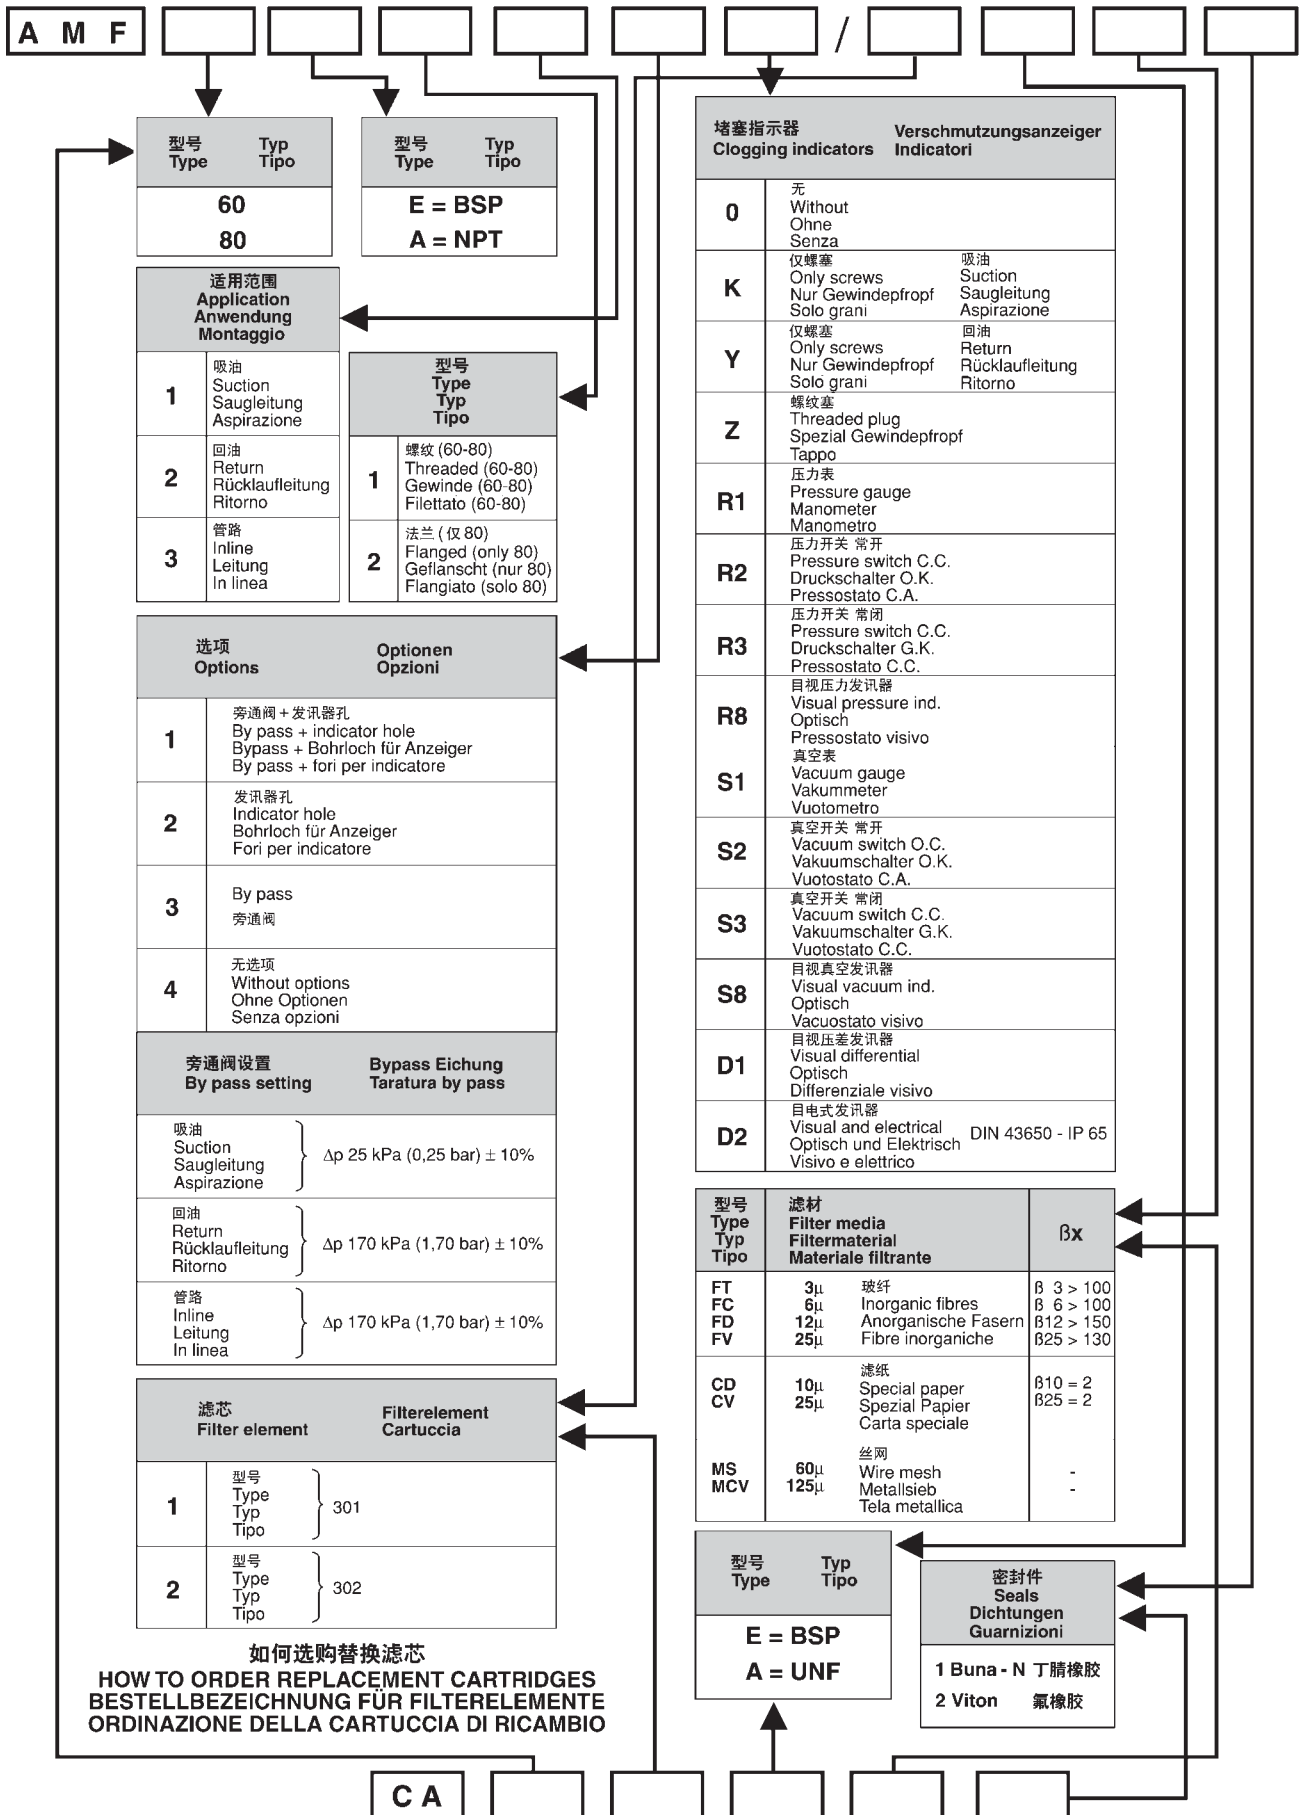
A M F

/

| 型号 Type | Typ Tipo |
|---|---|
| 60 | |
| 80 | |

| 型号 Type | Typ Tipo |
|---|---|
| E = BSP | |
| A = NPT | |

| 适用范围 Application Anwendung Montaggio | |
|---|---|
| 1 | 吸油 Suction Saugleitung Aspirazione |
| 2 | 回油 Return Rücklaufleitung Ritorno |
| 3 | 管路 Inline Leitung In linea |

| 型号 Type Typ Tipo | |
|---|---|
| 1 | 螺纹 (60-80) Threaded (60-80) Gewinde (60-80) Filettato (60-80) |
| 2 | 法兰 ( 仅 80) Flanged (only 80) Geflanscht (nur 80) Flangiato (solo 80) |

| 选项 Options | Optionen Opzioni |
|---|---|
| 1 | 旁通阀 + 发讯器孔 By pass + indicator hole Bypass + Bohrloch für Anzeiger By pass + fori per indicatore |
| 2 | 发讯器孔 Indicator hole Bohrloch für Anzeiger Fori per indicatore |
| 3 | By pass 旁通阀 |
| 4 | 无选项 Without options Ohne Optionen Senza opzioni |

| 旁通阀设置 By pass setting | Bypass Eichung Taratura by pass |
|---|---|
| 吸油 Suction Saugleitung Aspirazione | Δp 25 kPa (0,25 bar) ± 10% |
| 回油 Return Rücklaufleitung Ritorno | Δp 170 kPa (1,70 bar) ± 10% |
| 管路 Inline Leitung In linea | Δp 170 kPa (1,70 bar) ± 10% |

| 滤芯 Filter element | Filterelement Cartuccia |
|---|---|
| 1 | 型号 Type Typ Tipo 301 |
| 2 | 型号 Type Typ Tipo 302 |

如何选购替换滤芯
HOW TO ORDER REPLACEMENT CARTRIDGES
BESTELLBEZEICHNUNG FÜR FILTERELEMENTE
ORDINAZIONE DELLA CARTUCCIA DI RICAMBIO

| 堵塞指示器 Clogging indicators | Verschmutzungsanzeiger Indicatori |
|---|---|
| 0 | 无 Without Ohne Senza |
| K | 仅螺塞 Only screws Nur Gewindepfropf Solo grani — 吸油 Suction Saugleitung Aspirazione |
| Y | 仅螺塞 Only screws Nur Gewindepfropf Solo grani — 回油 Return Rücklaufleitung Ritorno |
| Z | 螺纹塞 Threaded plug Spezial Gewindepfopf Tappo |
| R1 | 压力表 Pressure gauge Manometer Manometro |
| R2 | 压力开关 常开 Pressure switch C.C. Druckschalter O.K. Pressostato C.A. |
| R3 | 压力开关 常闭 Pressure switch C.C. Druckschalter G.K. Pressostato C.C. |
| R8 | 目视压力发讯器 Visual pressure ind. Optisch Pressostato visivo |
| S1 | 真空表 Vacuum gauge Vakummeter Vuotometro |
| S2 | 真空开关 常开 Vacuum switch O.C. Vakuumschalter O.K. Vuotostato C.A. |
| S3 | 真空开关 常闭 Vacuum switch C.C. Vakuumschalter G.K. Vuotostato C.C. |
| S8 | 目视真空发讯器 Visual vacuum ind. Optisch Vacuostato visivo |
| D1 | 目视压差发讯器 Visual differential Optisch Differenziale visivo |
| D2 | 目电式发讯器 Visual and electrical Optisch und Elektrisch Visivo e elettrico DIN 43650 - IP 65 |

| 型号 Type Typ Tipo | 滤材 Filter media Filtermaterial Materiale filtrante | | ßx |
|---|---|---|---|
| FT FC FD FV | 3µ 6µ 12µ 25µ | 玻纤 Inorganic fibres Anorganische Fasern Fibre inorganiche | ß 3 > 100 ß 6 > 100 ß12 > 150 ß25 > 130 |
| CD CV | 10µ 25µ | 滤纸 Special paper Spezial Papier Carta speciale | ß10 = 2 ß25 = 2 |
| MS MCV | 60µ 125µ | 丝网 Wire mesh Metallsieb Tela metallica | - - |

| 型号 Type | Typ Tipo |
|---|---|
| E = BSP | |
| A = UNF | |

| 密封件 Seals Dichtungen Guarnizioni |
|---|
| 1 Buna - N 丁腈橡胶 |
| 2 Viton 氟橡胶 |

C A